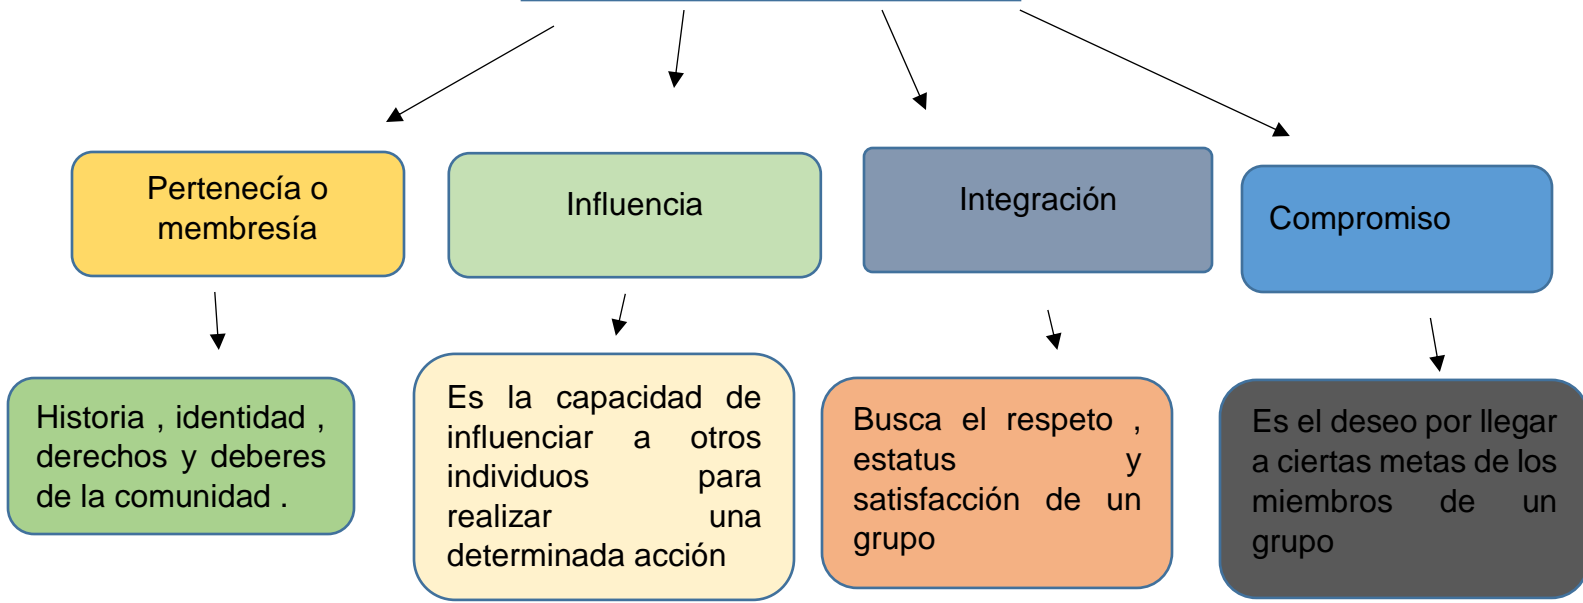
Pertenecía o membresía

Influencia

Integración

Compromiso

Historia , identidad , derechos y deberes de la comunidad .

Es la capacidad de influenciar a otros individuos para realizar una determinada acción

Busca el respeto , estatus y satisfacción de un grupo

Es el deseo por llegar a ciertas metas de los miembros de un grupo